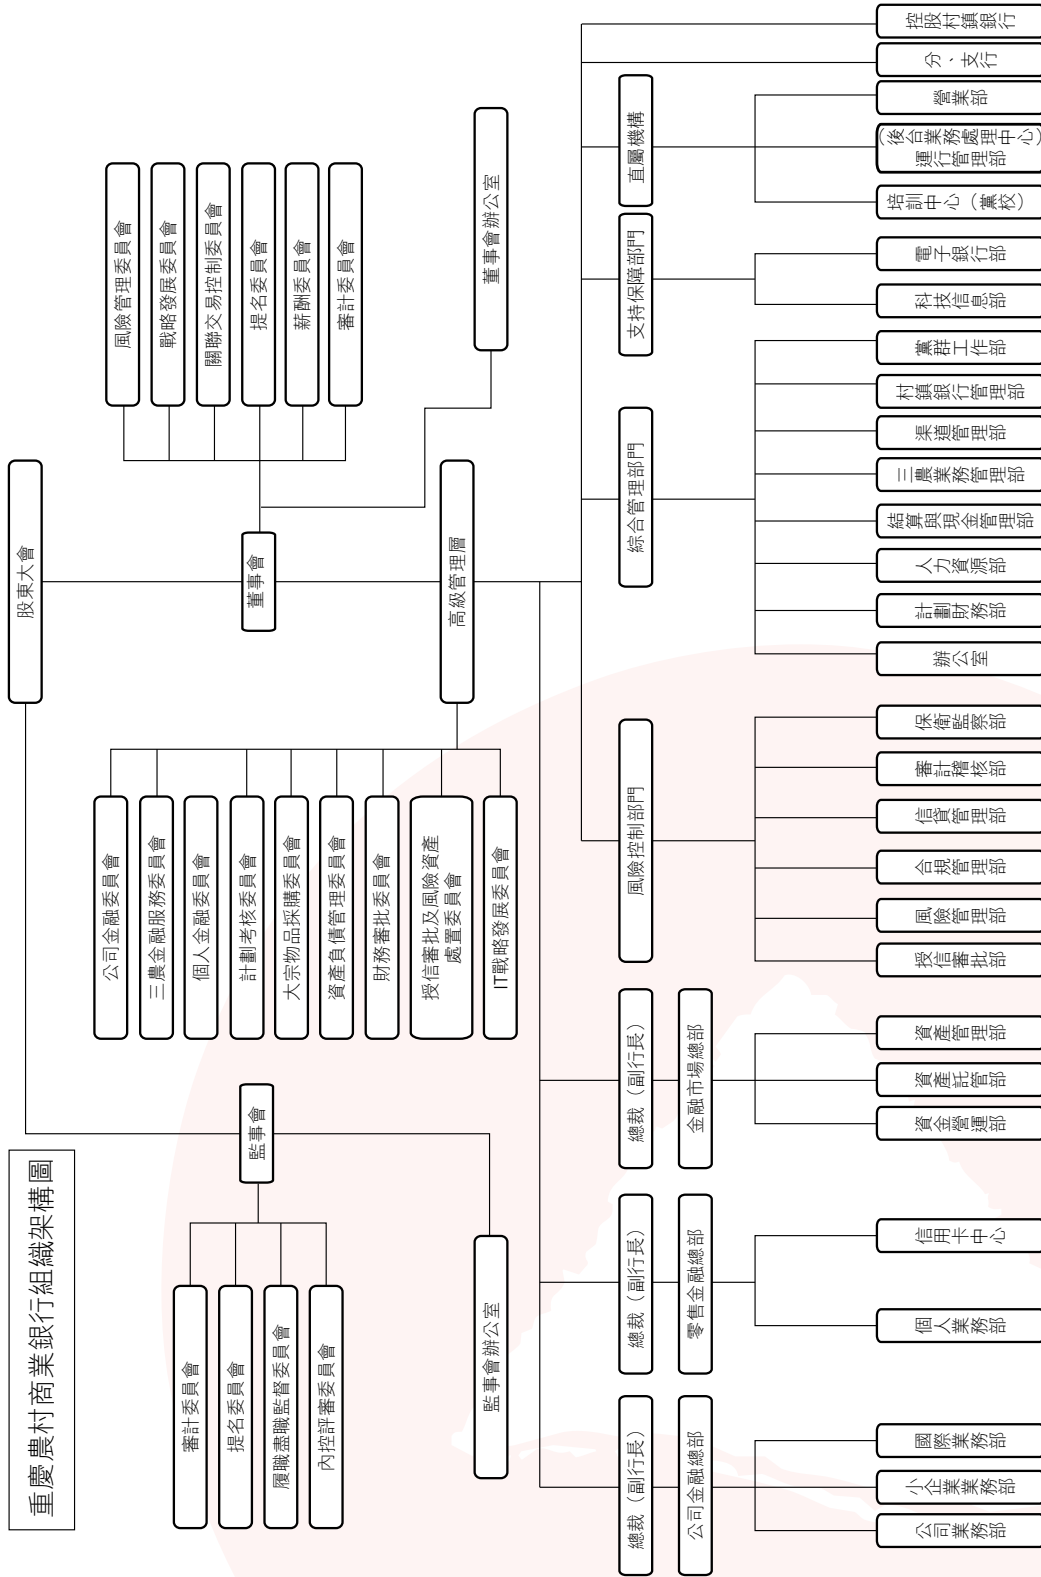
重慶農村商業銀行組織架構圖

股東大會

董事會

風險管理委員會
戰略發展委員會
關聯交易控制委員會
提名委員會
薪酬委員會
審計委員會

董事會辦公室

高級管理層

公司金融委員會
三農金融服務委員會
個人金融委員會
計劃考核委員會
大宗物品採購委員會
資產負債管理委員會
財務審批委員會
授信審批及風險資產處置委員會
IT戰略發展委員會

監事會

審計委員會
提名委員會
履職盡職監督委員會
內控評審委員會

監事會辦公室

直屬機構
控股村鎮銀行
分、支行
營業部
後台業務處理中心（運行管理部）
培訓中心（黨校）

支持保障部門
電子銀行部
科技信息部

綜合管理部門
黨群工作部
村鎮銀行管理部
渠道管理部
三農業務管理部
結算與現金管理部
人力資源部
計劃財務部
辦公室

風險控制部門
保衛監察部
審計稽核部
信貸管理部
合規管理部
風險管理部
授信審批部

總裁（副行長）
金融市場總部
資產管理部
資產託管部
資金營運部

總裁（副行長）
零售金融總部
信用卡中心
個人業務部

總裁（副行長）
公司金融總部
國際業務部
小企業業務部
公司業務部